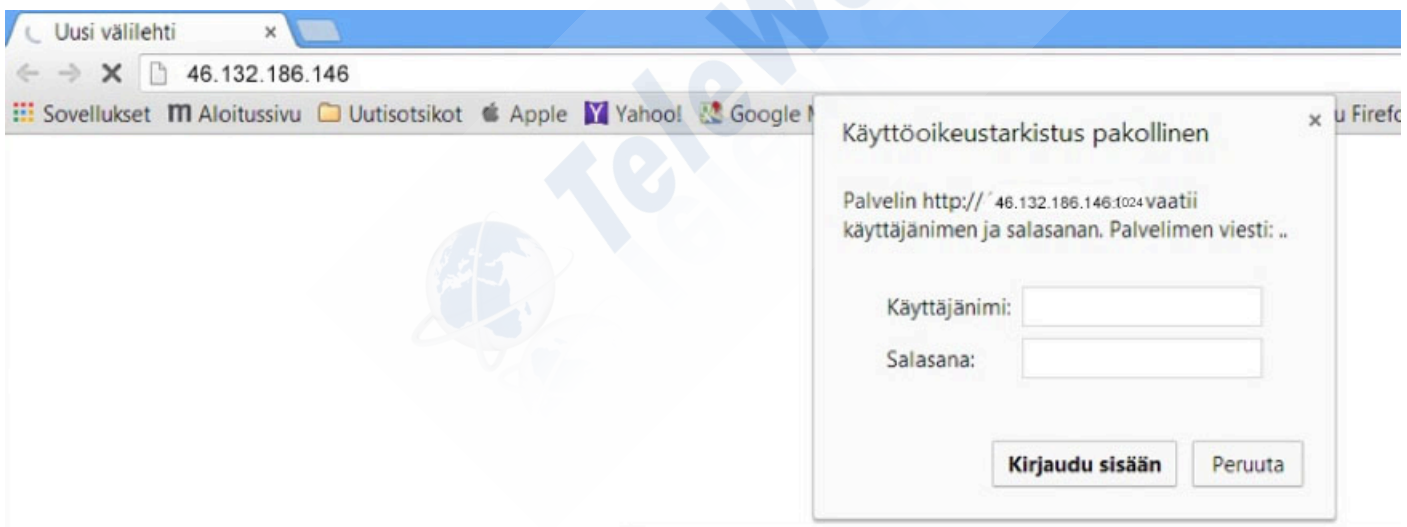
Uusi välilehti ×

46.132.186.146

Sovellukset Aloitussivu Uutisotsikot Apple Yahoo! Google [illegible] u Firef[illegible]

Käyttöoikeustarkistus pakollinen ×

Palvelin http://´46.132.186.146:1024 vaatii käyttäjänimen ja salasanan. Palvelimen viesti: ..

Käyttäjänimi:

Salasana:

Kirjaudu sisään Peruuta

Telew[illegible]